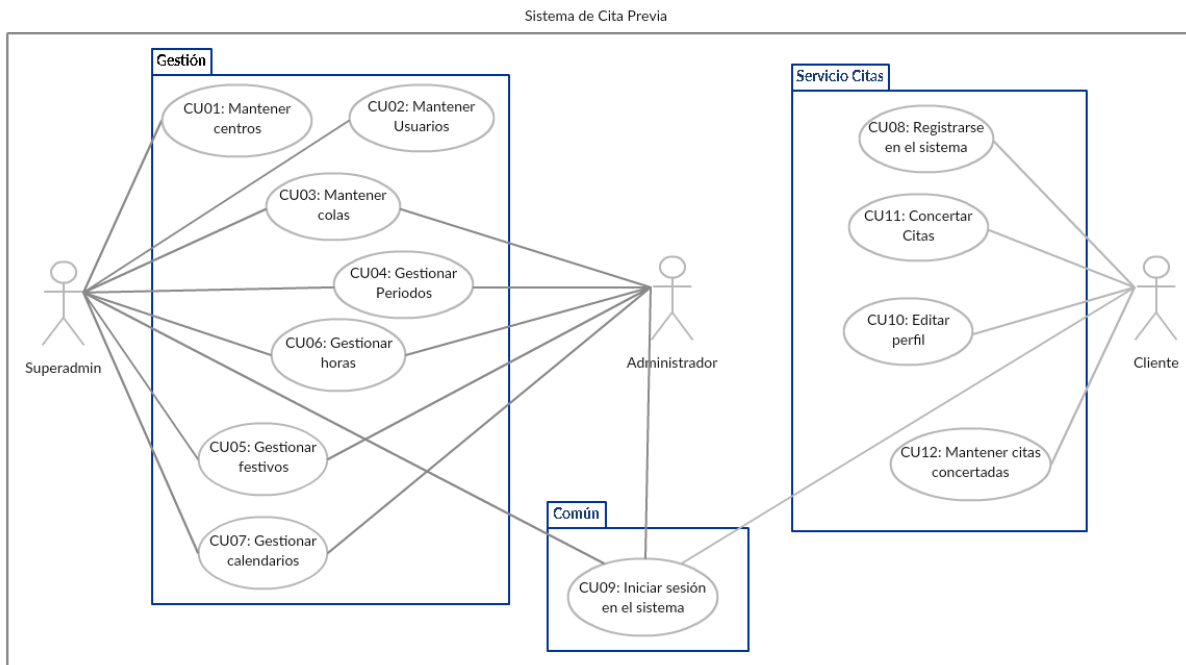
Sistema de Cita Previa

Gestión

CU01: Mantener centros

CU02: Mantener Usuarios

CU03: Mantener colas

CU04: Gestionar Periodos

CU06: Gestionar horas

CU05: Gestionar festivos

CU07: Gestionar calendarios

Superadmin

Administrador

Servicio Citas

CU08: Registrarse en el sistema

CU11: Concertar Citas

CU10: Editar perfil

CU12: Mantener citas concertadas

Cliente

Común

CU09: Iniciar sesión en el sistema